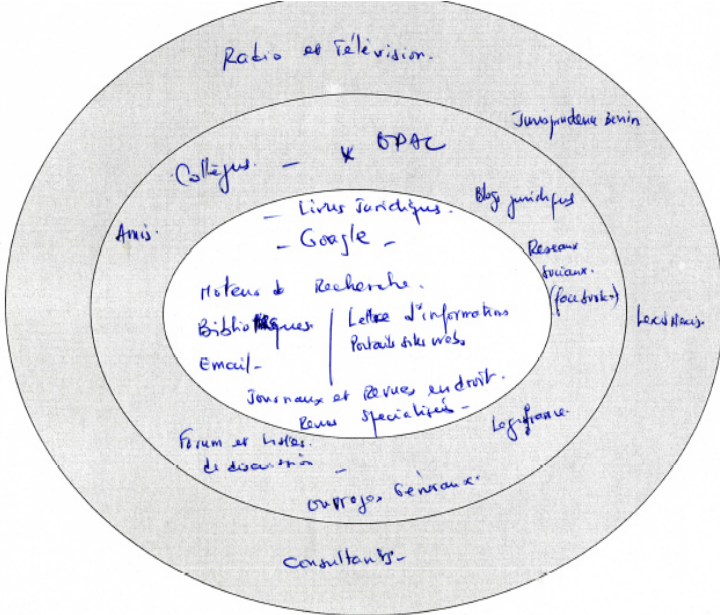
Radio et Télévision.

Jurisprudence Benin

Collègues. – * OPAC

Blog juridiques

Amis.

– Livres Juridiques.

– Google –

Reseaux sociaux. (facebook)

Lexinexis.

Moteurs de Recherche.

Bibliothèques.

Lettre d'informations

Portails sites webs

Email.

Journaux et Revues en droit.

Revues Specialisées –

Logiforme.

Forum et listes de discussion –

ouvrages Generaux.

consultants.